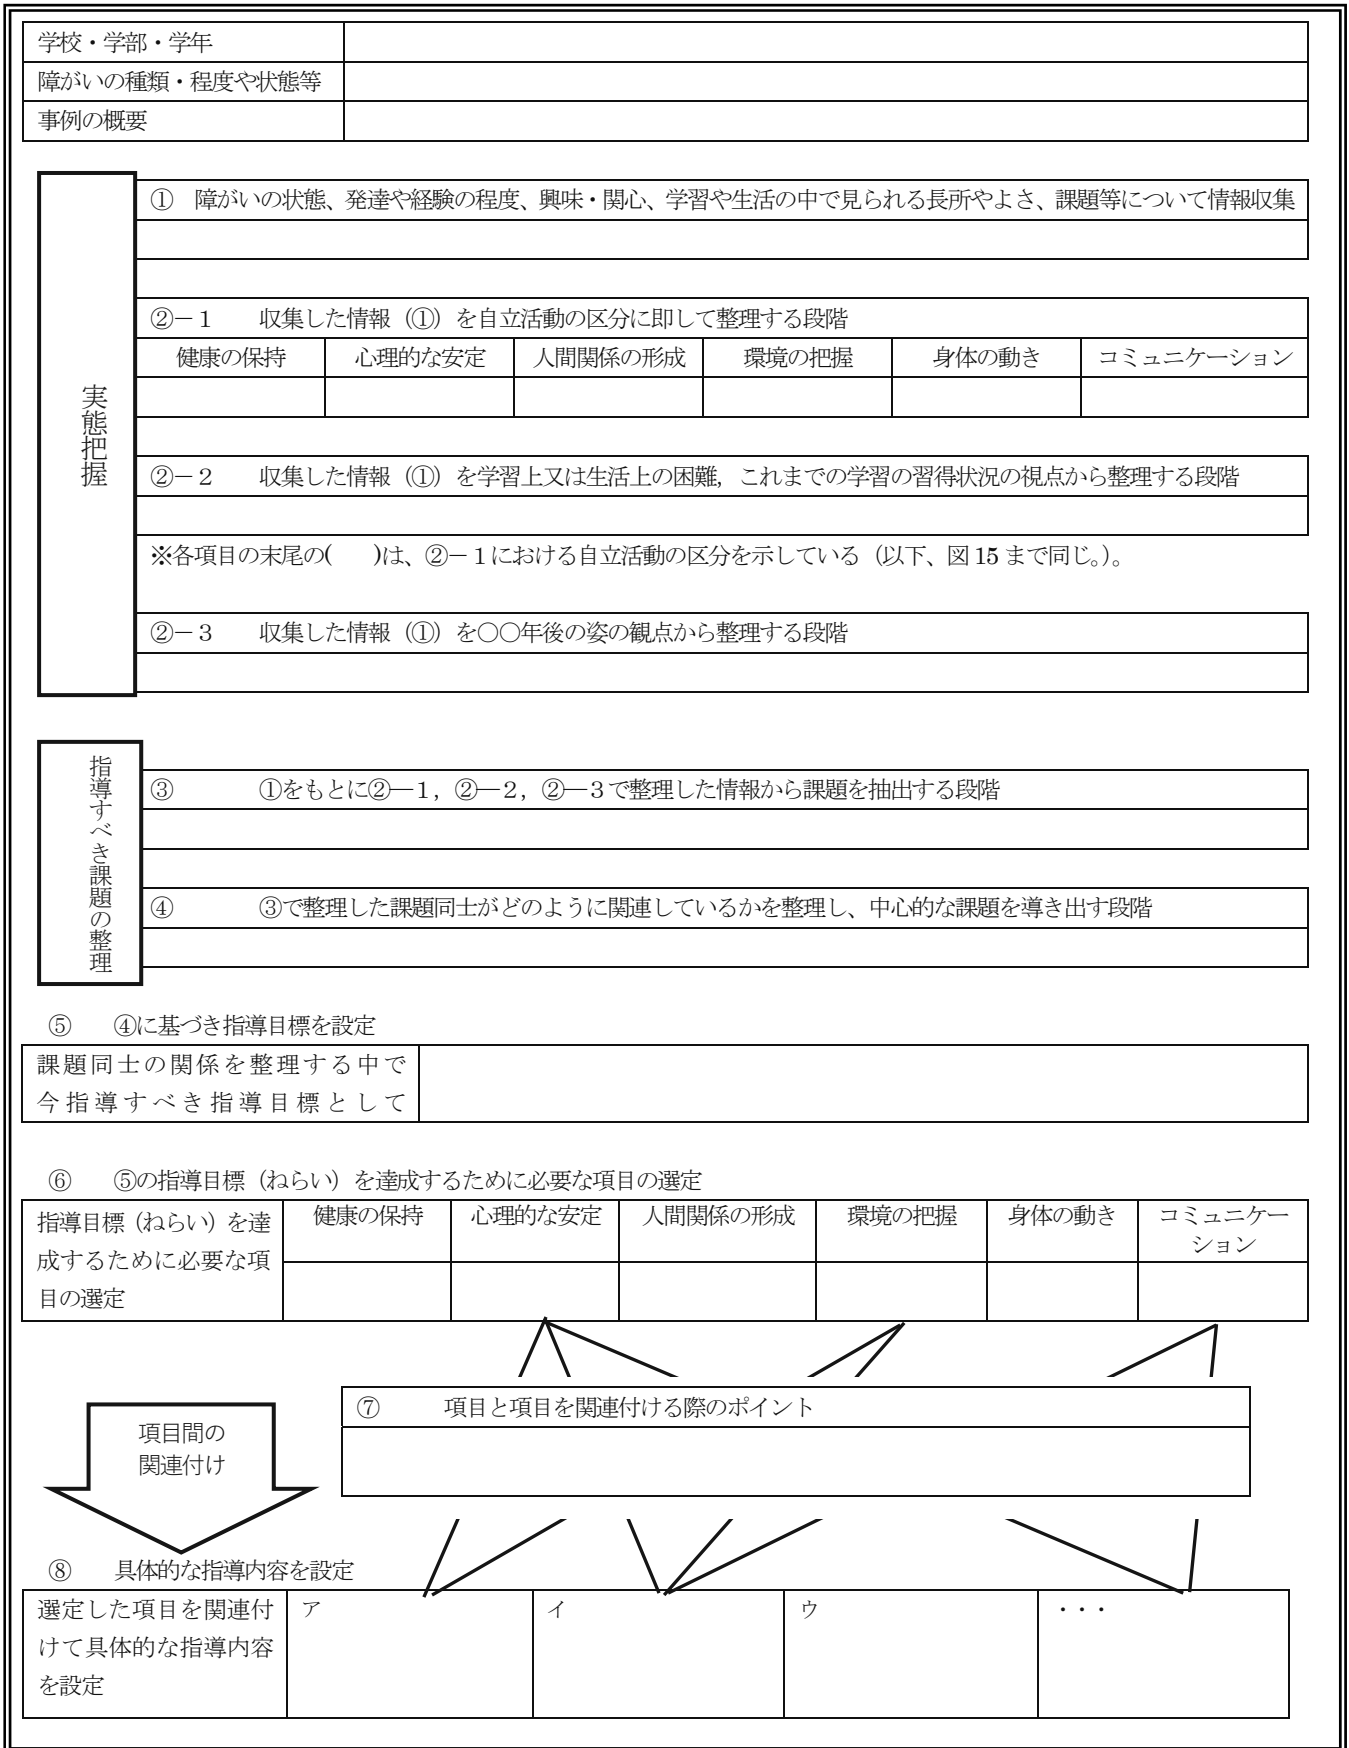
| 学校・学部・学年 | |
|---|---|
| 障がいの種類・程度や状態等 | |
| 事例の概要 | |

実態把握

① 障がいの状態、発達や経験の程度、興味・関心、学習や生活の中で見られる長所やよさ、課題等について情報収集

②－１ 収集した情報（①）を自立活動の区分に即して整理する段階

| 健康の保持 | 心理的な安定 | 人間関係の形成 | 環境の把握 | 身体の動き | コミュニケーション |
|---|---|---|---|---|---|
| | | | | | |

②－２ 収集した情報（①）を学習上又は生活上の困難，これまでの学習の習得状況の視点から整理する段階

※各項目の末尾の(　)は、②－１における自立活動の区分を示している（以下、図 15 まで同じ。)。

②－３ 収集した情報（①）を○○年後の姿の観点から整理する段階

指導すべき課題の整理

③ ①をもとに②—１，②—２，②—３で整理した情報から課題を抽出する段階

④ ③で整理した課題同士がどのように関連しているかを整理し、中心的な課題を導き出す段階

⑤ ④に基づき指導目標を設定

| 課題同士の関係を整理する中で今指導すべき指導目標として | |
|---|---|

⑥ ⑤の指導目標（ねらい）を達成するために必要な項目の選定

| 指導目標（ねらい）を達成するために必要な項目の選定 | 健康の保持 | 心理的な安定 | 人間関係の形成 | 環境の把握 | 身体の動き | コミュニケーション |
|---|---|---|---|---|---|---|
| | | | | | | |

項目間の関連付け

⑦ 項目と項目を関連付ける際のポイント

⑧ 具体的な指導内容を設定

| 選定した項目を関連付けて具体的な指導内容を設定 | ア | イ | ウ | ・・・ |
|---|---|---|---|---|